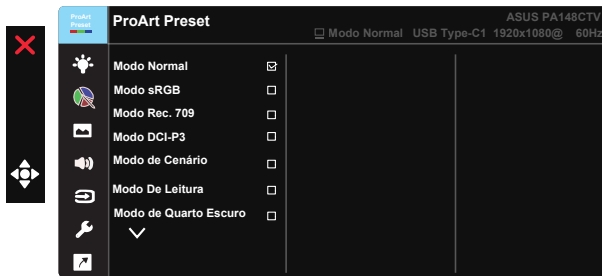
ProArt Preset

ProArt Preset

ASUS PA148CTV

Modo Normal USB Type-C1 1920x1080@ 60Hz

Modo Normal ☑
Modo sRGB ☐
Modo Rec. 709 ☐
Modo DCI-P3 ☐
Modo de Cenário ☐
Modo De Leitura ☐
Modo de Quarto Escuro ☐